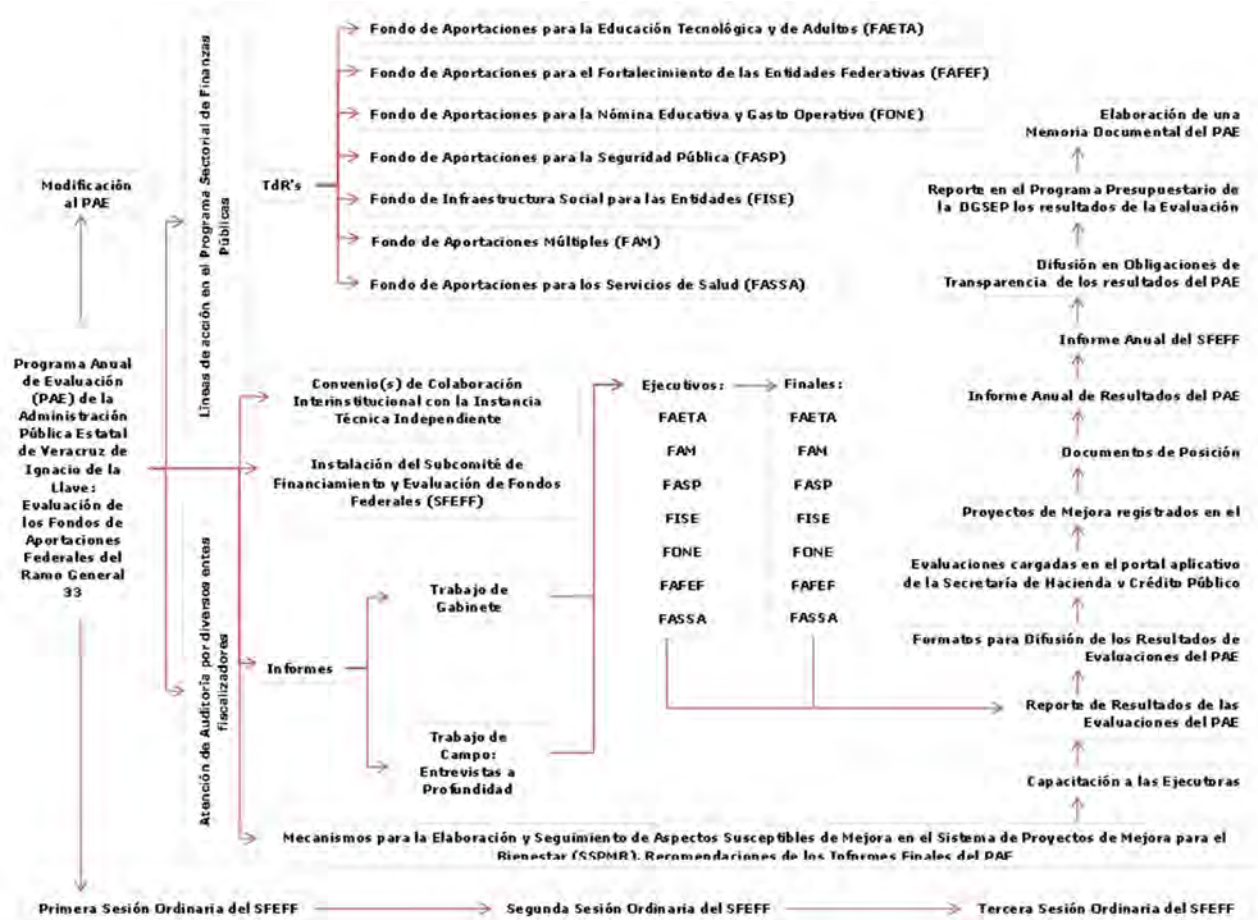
Modificación al PAE

Programa Anual de Evaluación (PAE) de la Administración Pública Estatal de Veracruz de Ignacio de la Llave: Evaluación de los Fondos de Aportaciones Federales del Ramo General 33

Líneas de acción en el Programa Sectorial de Finanzas Públicas

Atención de Auditoría por diversos entes fiscalizadores

TdR's

Fondo de Aportaciones para la Educación Tecnológica y de Adultos (FAETA)

Fondo de Aportaciones para el Fortalecimiento de las Entidades Federativas (FAFEF)

Fondo de Aportaciones para la Nómina Educativa y Gasto Operativo (FONE)

Fondo de Aportaciones para la Seguridad Pública (FASP)

Fondo de Infraestructura Social para las Entidades (FISE)

Fondo de Aportaciones Múltiples (FAM)

Fondo de Aportaciones para los Servicios de Salud (FASSA)

Convenio(s) de Colaboración Interinstitucional con la Instancia Técnica Independiente

Instalación del Subcomité de Financiamiento y Evaluación de Fondos Federales (SFEFF)

Informes

Trabajo de Gabinete

Trabajo de Campo: Entrevistas a Profundidad

Ejecutivos:

FAETA
FAM
FASP
FISE
FONE
FAFEF
FASSA

Finales:

FAETA
FAM
FASP
FISE
FONE
FAFEF
FASSA

Elaboración de una Memoria Documental del PAE

Reporte en el Programa Presupuestario de la DGSEP los resultados de la Evaluación

Difusión en Obligaciones de Transparencia de los resultados del PAE

Informe Anual del SFEFF

Informe Anual de Resultados del PAE

Documentos de Posición

Proyectos de Mejora registrados en el

Evaluaciones cargadas en el portal aplicativo de la Secretaría de Hacienda y Crédito Público

Formatos para Difusión de los Resultados de Evaluaciones del PAE

Reporte de Resultados de las Evaluaciones del PAE

Capacitación a las Ejecutoras

Mecanismos para la Elaboración y Seguimiento de Aspectos Susceptibles de Mejora en el Sistema de Proyectos de Mejora para el Bienestar (SSPMB), Recomendaciones de los Informes Finales del PAE

Primera Sesión Ordinaria del SFEFF

Segunda Sesión Ordinaria del SFEFF

Tercera Sesión Ordinaria del SFEFF